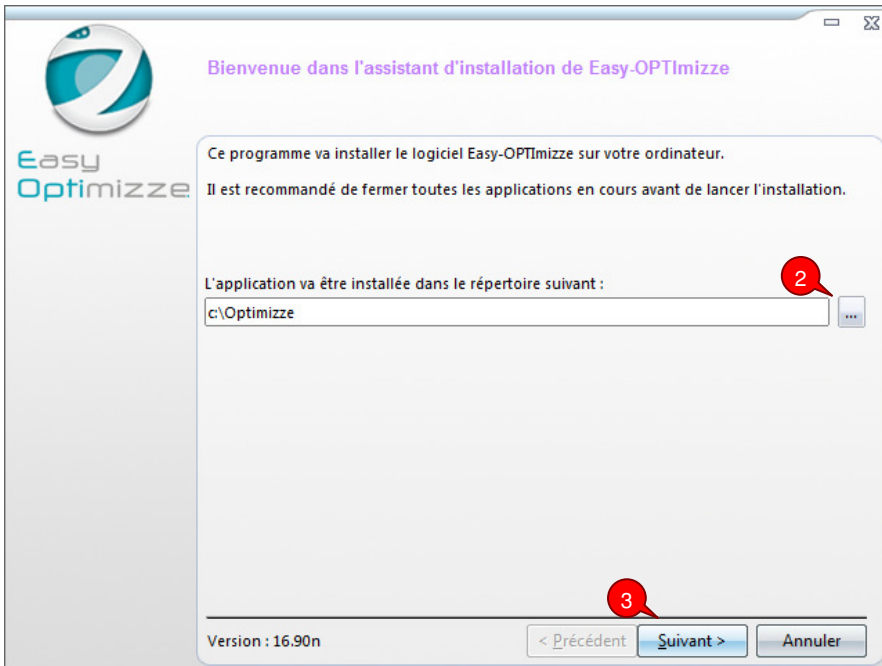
Bienvenue dans l'assistant d'installation de Easy-OPTImizze

Easy
Optimizze

Ce programme va installer le logiciel Easy-OPTImizze sur votre ordinateur.

Il est recommandé de fermer toutes les applications en cours avant de lancer l'installation.

L'application va être installée dans le répertoire suivant :

2

c:\Optimizze

...

3

Version : 16.90n

< Précédent

Suivant >

Annuler